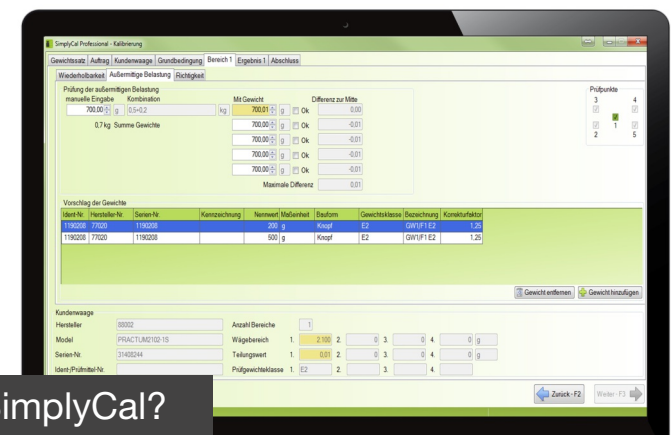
SimplyCal Professional - Kalibrierung

Gewichtssatz | Auftrag | Kundenwaage | Grundbedingung | Bereich 1 | Ergebnis 1 | Abschluss

Wiederholbarkeit | Außermittige Belastung | Richtigkeit

Prüfung der außermittigen Belastung

manuelle Eingabe: 700,00 g

Kombination: 0,5+0,2 kg

0,7 kg Summe Gewichte

Mit Gewicht | Differenz zur Mitte

| Mit Gewicht | | | Differenz zur Mitte |
|---|---|---|---|
| 700,01 | g | Ok | 0,00 |
| 700,00 | g | Ok | -0,01 |
| 700,00 | g | Ok | -0,01 |
| 700,00 | g | Ok | -0,01 |
| 700,00 | g | Ok | -0,01 |

Maximale Differenz 0,01

Prüfpunkte
3 4
1
2 5

Vorschlag der Gewichte

| Ident-Nr. | Hersteller-Nr. | Serien-Nr. | Kennzeichnung | Nennwert | Maßeinheit | Bauform | Gewichtsklasse | Bezeichnung | Korrekturfaktor |
|---|---|---|---|---|---|---|---|---|---|
| 1190208 | 77020 | 1190208 | | 200 | g | Knopf | E2 | GW1|F1:E2 | 1,25 |
| 1190208 | 77020 | 1190208 | | 500 | g | Knopf | E2 | GW1|F1:E2 | 1,25 |

Gewicht entfernen | Gewicht hinzufügen

Kundenwaage

Hersteller: S8002
Model: PRACTUM2102-1S
Serien-Nr.: 31408244
Ident-/Prüfmittel-Nr.:

Anzahl Bereiche: 1
Wägebereich: 1. 2.100 2. 0 3. 0 4. 0 g
Teilungswert: 1. 0,01 2. 0 3. 0 4. 0 g
Prüfgewichteklasse: 1. E2 2. 3. 4.

Zurück - F2 | Weiter - F3

implyCal?